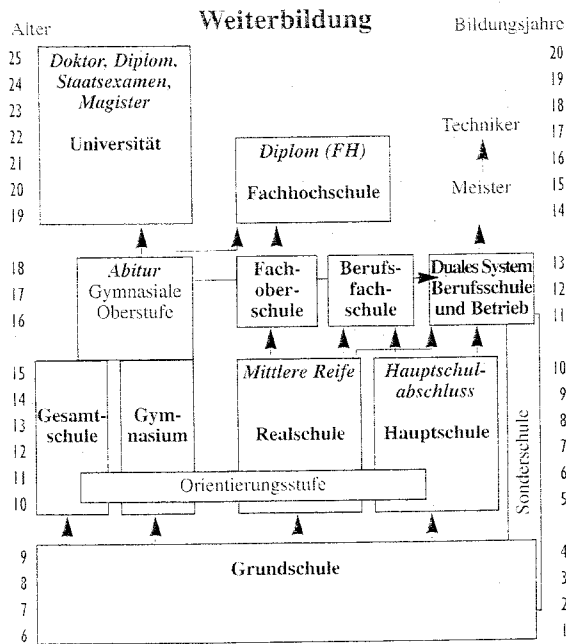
Alter

Weiterbildung

Bildungsjahre

25
24
23
22
21
20
19

Doktor, Diplom, Staatsexamen, Magister

Universität

20
19
18
17
16
15
14

Diplom (FH)

Fachhochschule

Techniker

Meister

18
17
16

Abitur
Gymnasiale Oberstufe

Fachoberschule

Berufsfachschule

Duales System
Berufsschule und Betrieb

13
12
11

15
14
13
12
11
10

Gesamtschule

Gymnasium

Mittlere Reife

Realschule

Hauptschulabschluss

Hauptschule

Sonderschule

10
9
8
7
6
5

Orientierungsstufe

9
8
7
6

Grundschule

4
3
2
1